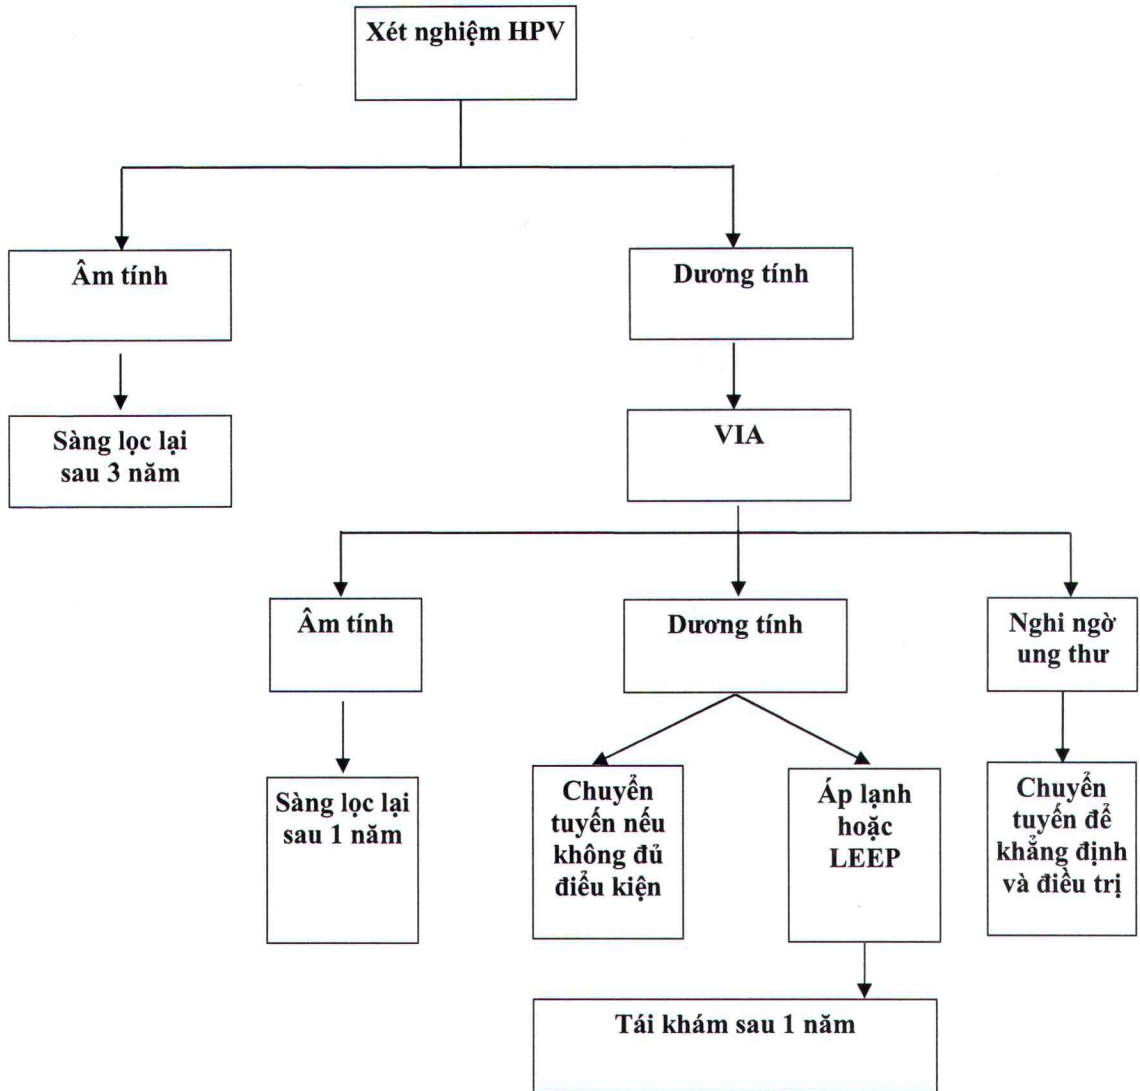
Xét nghiệm HPV

Âm tính

Dương tính

Sàng lọc lại sau 3 năm

VIA

Âm tính

Dương tính

Nghi ngờ ung thư

Sàng lọc lại sau 1 năm

Chuyển tuyến nếu không đủ điều kiện

Áp lạnh hoặc LEEP

Chuyển tuyến để khẳng định và điều trị

Tái khám sau 1 năm